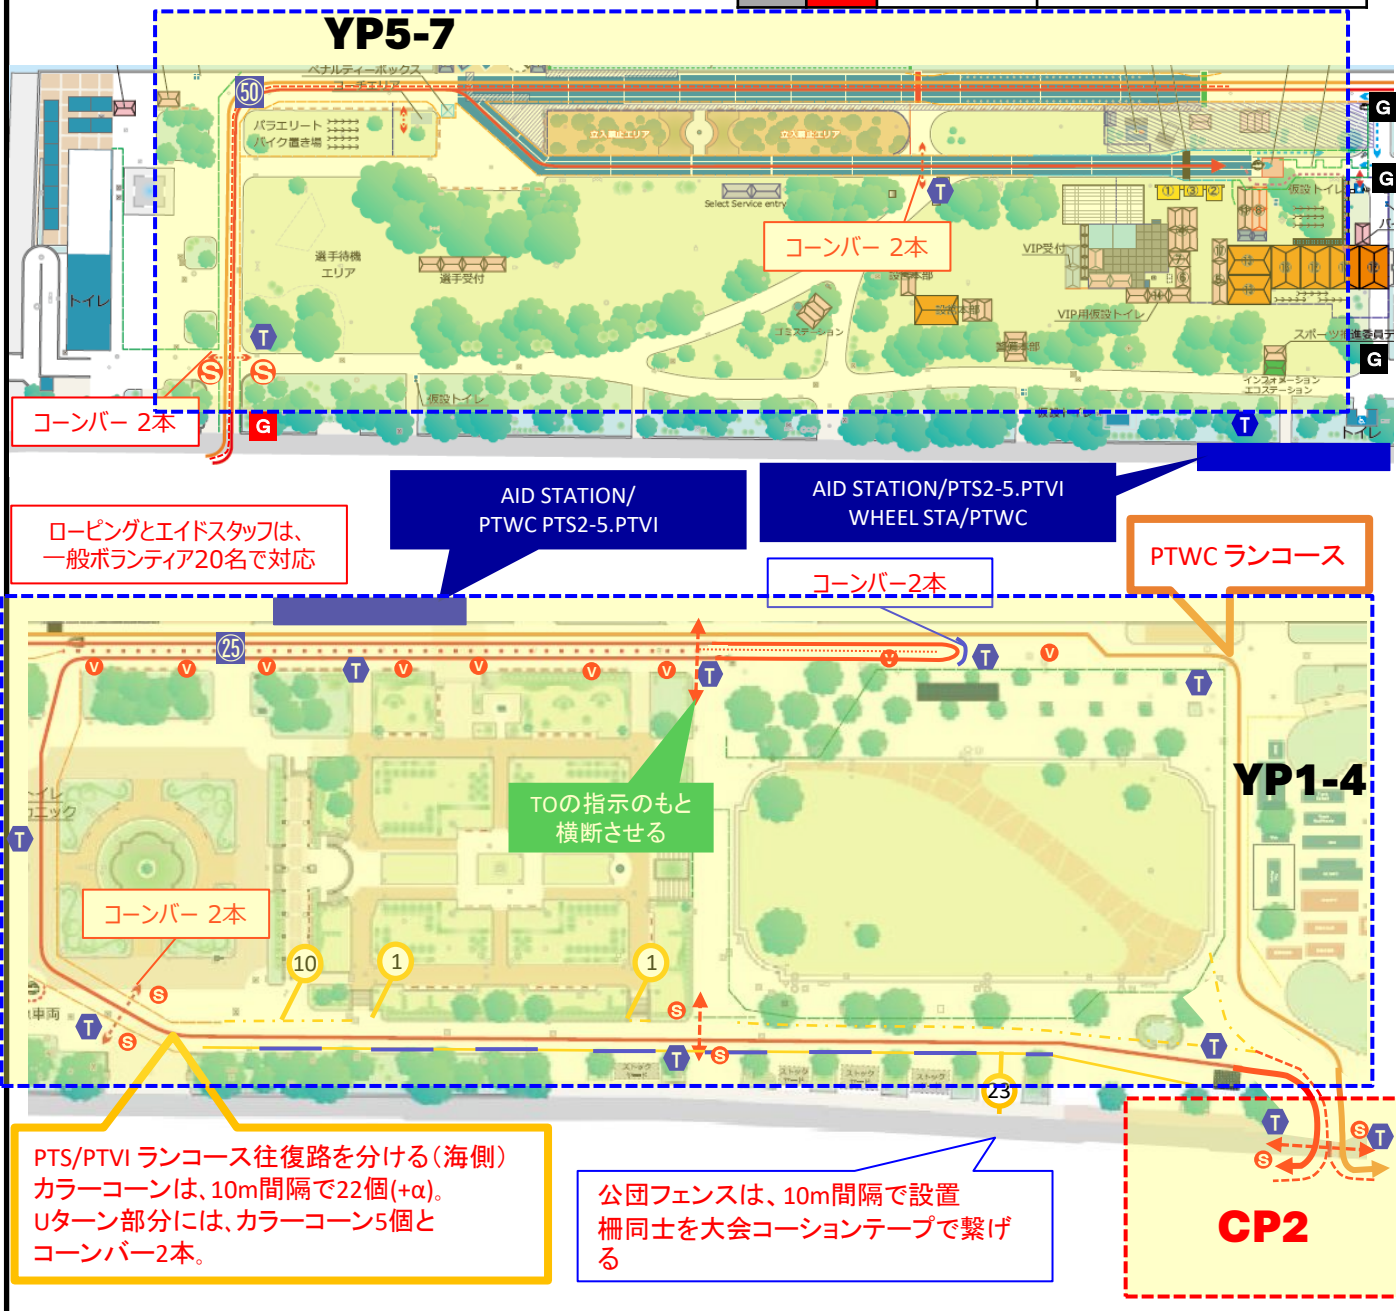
YP5-7

50

ペナルティーボックス

パラエリート バイク置き場

立入禁止エリア

立入禁止エリア

Select Service entry

G

G

選手待機エリア

選手受付

コーンバー 2本

VIP受付

VIP用仮設トイレ

トイレ

コミステーション

インフォメーションエコステーション

スポーツ推進委員

G

T

T

S

S

コーンバー 2本

G

仮設トイレ

T

トイレ

AID STATION/ PTWC PTS2-5.PTVI

AID STATION/PTS2-5.PTVI WHEEL STA/PTWC

ロービングとエイドスタッフは、一般ボランティア20名で対応

PTWC ランコース

コーンバー2本

25

V

V

V

T

V

V

V

V

T

T

V

T

YP1-4

T

TOの指示のもと横断させる

コーンバー 2本

10

1

1

S

S

S

T

S

T

T

23

T

S

T

S

PTS/PTVI ランコース往復路を分ける(海側)
カラーコーンは、10m間隔で22個(+α)。
Uターン部分には、カラーコーン5個とコーンバー2本。

公団フェンスは、10m間隔で設置
柵同士を大会コーションテープで繋げる

CP2